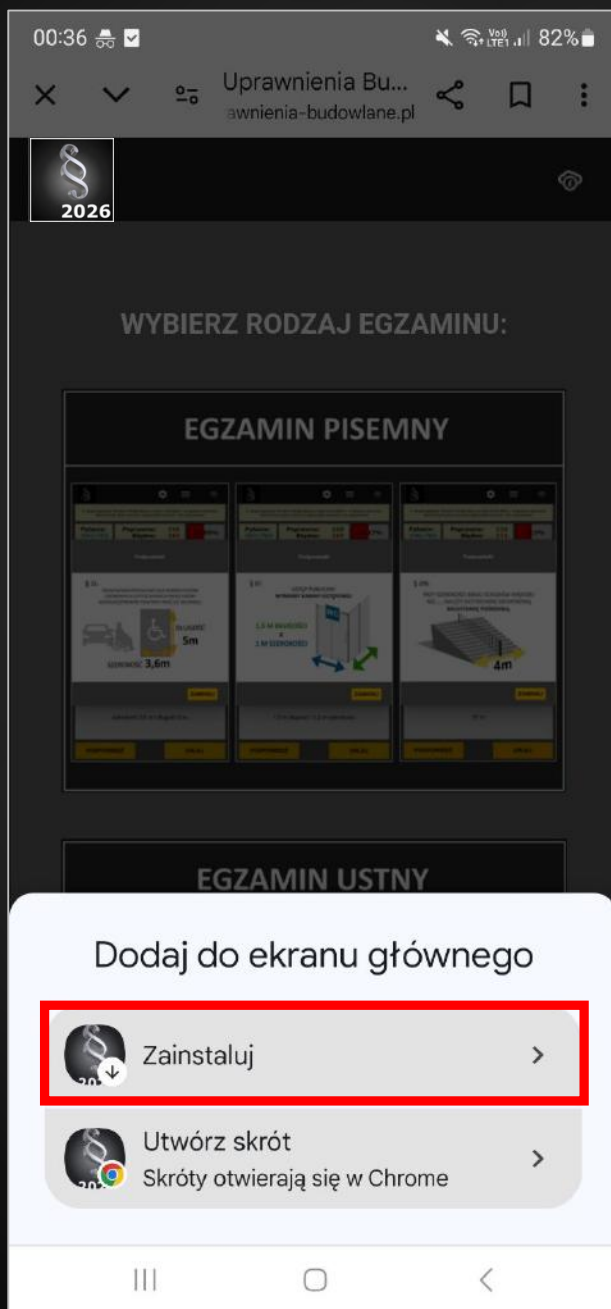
00:36 82%

Uprawnienia Bu...
awnienia-budowlane.pl

§
2026

WYBIERZ RODZAJ EGZAMINU:

EGZAMIN PISEMNY

5m

3,6m

4m

EGZAMIN USTNY

Dodaj do ekranu głównego

Zainstaluj

Utwórz skrót
Skróty otwierają się w Chrome